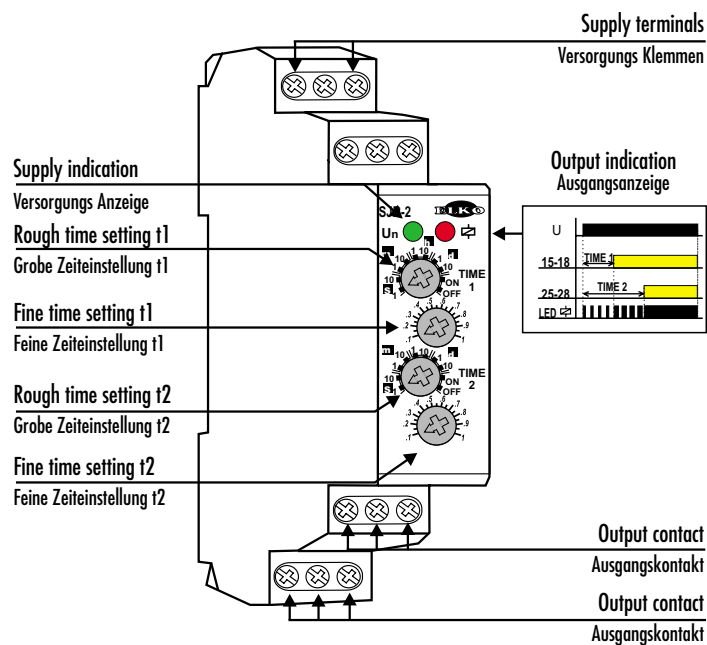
Supply terminals
Versorgungs Klemmen

Supply indication
Versorgungs Anzeige

Rough time setting t1
Grobe Zeiteinstellung t1

Fine time setting t1
Feine Zeiteinstellung t1

Rough time setting t2
Grobe Zeiteinstellung t2

Fine time setting t2
Feine Zeiteinstellung t2

Output indication
Ausgangsanzeige

SJ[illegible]-2
Un
TIME 1
ON
OFF
TIME 2
ON
OFF

U
15-18
TIME 1
25-28
TIME 2
LED

Output contact
Ausgangskontakt

Output contact
Ausgangskontakt